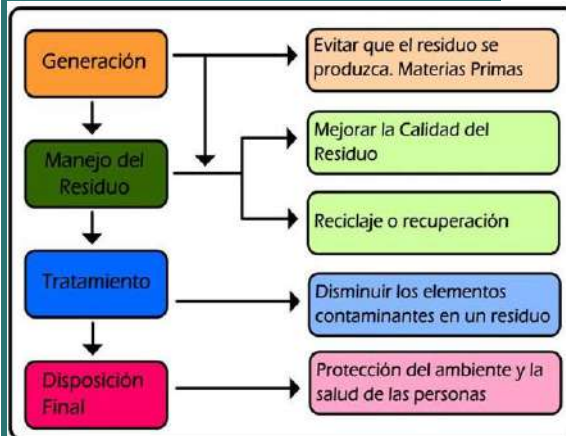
Generación

Evitar que el residuo se produzca. Materias Primas

Manejo del Residuo

Mejorar la Calidad del Residuo

Reciclaje o recuperación

Tratamiento

Disminuir los elementos contaminantes en un residuo

Disposición Final

Protección del ambiente y la salud de las personas